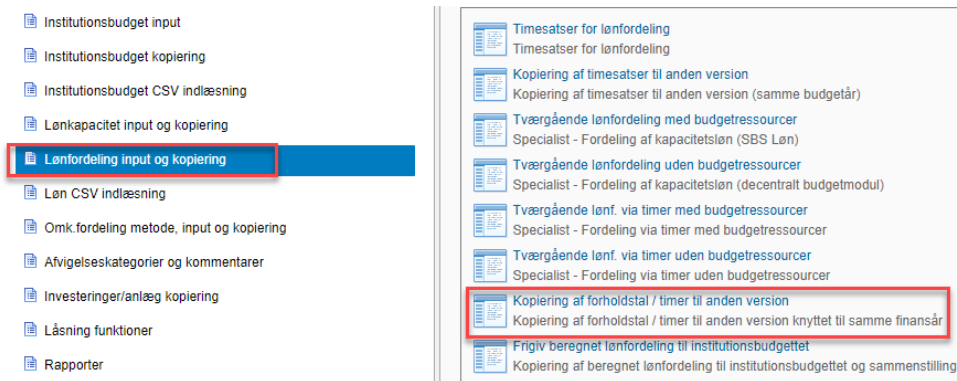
Institutionsbudget input
Institutionsbudget kopiering
Institutionsbudget CSV indlæsning
Lønkapacitet input og kopiering
Lønfordeling input og kopiering
Løn CSV indlæsning
Omk.fordeling metode, input og kopiering
Afvigelseskategorier og kommentarer
Investeringer/anlæg kopiering
Låsning funktioner
Rapporter

Timesatser for lønfordeling
Timesatser for lønfordeling

Kopiering af timesatser til anden version
Kopiering af timesatser til anden version (samme budgetår)

Tværgående lønfordeling med budgetressourcer
Specialist - Fordeling af kapacitetsløn (SBS Løn)

Tværgående lønfordeling uden budgetressourcer
Specialist - Fordeling af kapacitetsløn (decentralt budgetmodul)

Tværgående lønf. via timer med budgetressourcer
Specialist - Fordeling via timer med budgetressourcer

Tværgående lønf. via timer uden budgetressourcer
Specialist - Fordeling via timer uden budgetressourcer

Kopiering af forholdstal / timer til anden version
Kopiering af forholdstal / timer til anden version knyttet til samme finansår

Frigiv beregnet lønfordeling til institutionsbudgettet
Kopiering af beregnet lønfordeling til institutionsbudgettet og sammenstilling